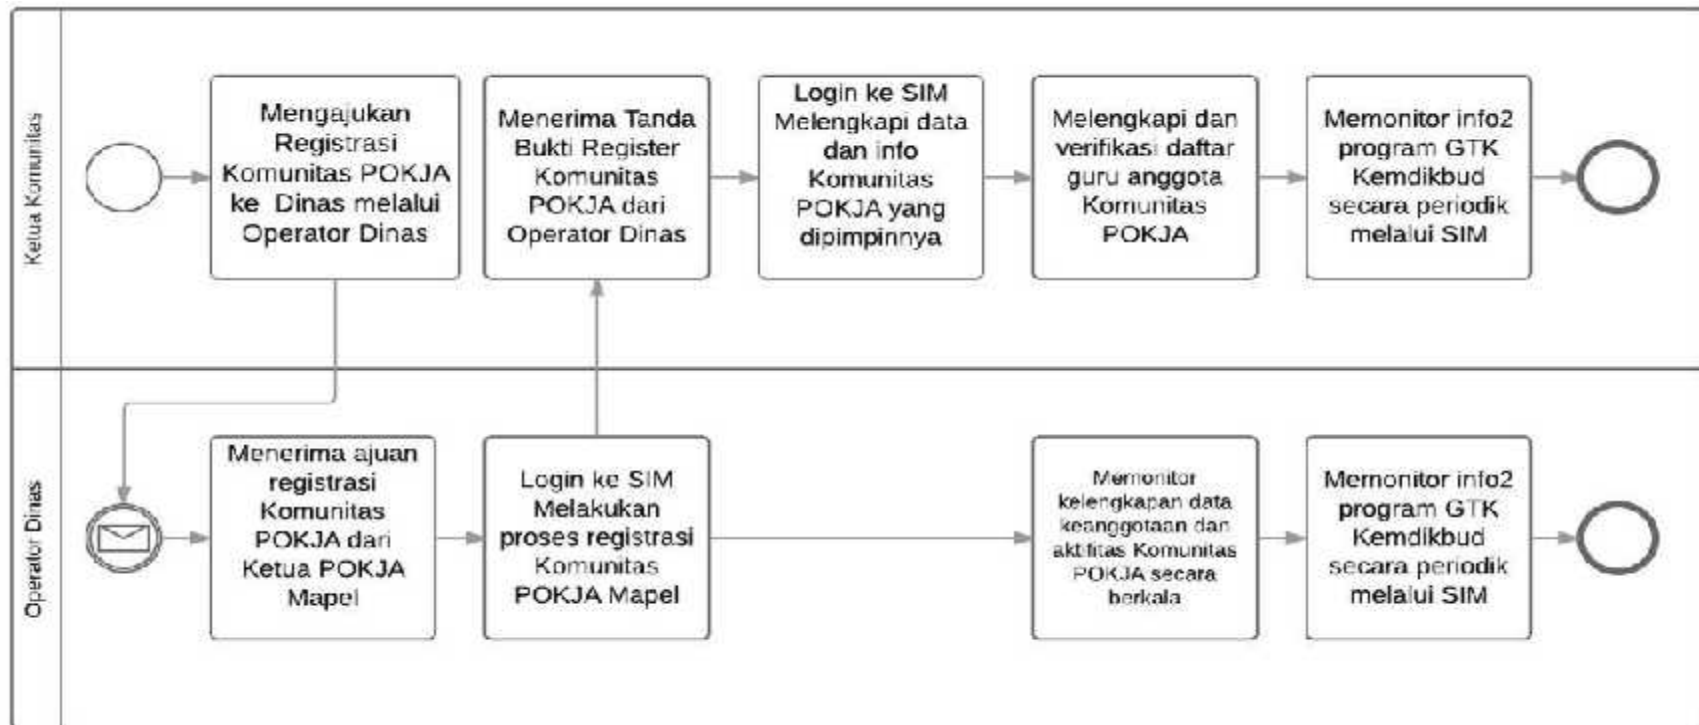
Ketua Komunitas

Mengajukan Registrasi Komunitas POKJA ke Dinas melalui Operator Dinas

Menerima Tanda Bukti Register Komunitas POKJA dari Operator Dinas

Login ke SIM Melengkapi data dan info Komunitas POKJA yang dipimpinnya

Melengkapi dan verifikasi daftar guru anggota Komunitas POKJA

Memonitor info2 program GTK Kemdikbud secara periodik melalui SIM

Operator Dinas

Menerima ajuan registrasi Komunitas POKJA dari Ketua POKJA Mapel

Login ke SIM Melakukan proses registrasi Komunitas POKJA Mapel

Memonitor kelengkapan data keanggotaan dan aktifitas Komunitas POKJA secara berkala

Memonitor info2 program GTK Kemdikbud secara periodik melalui SIM